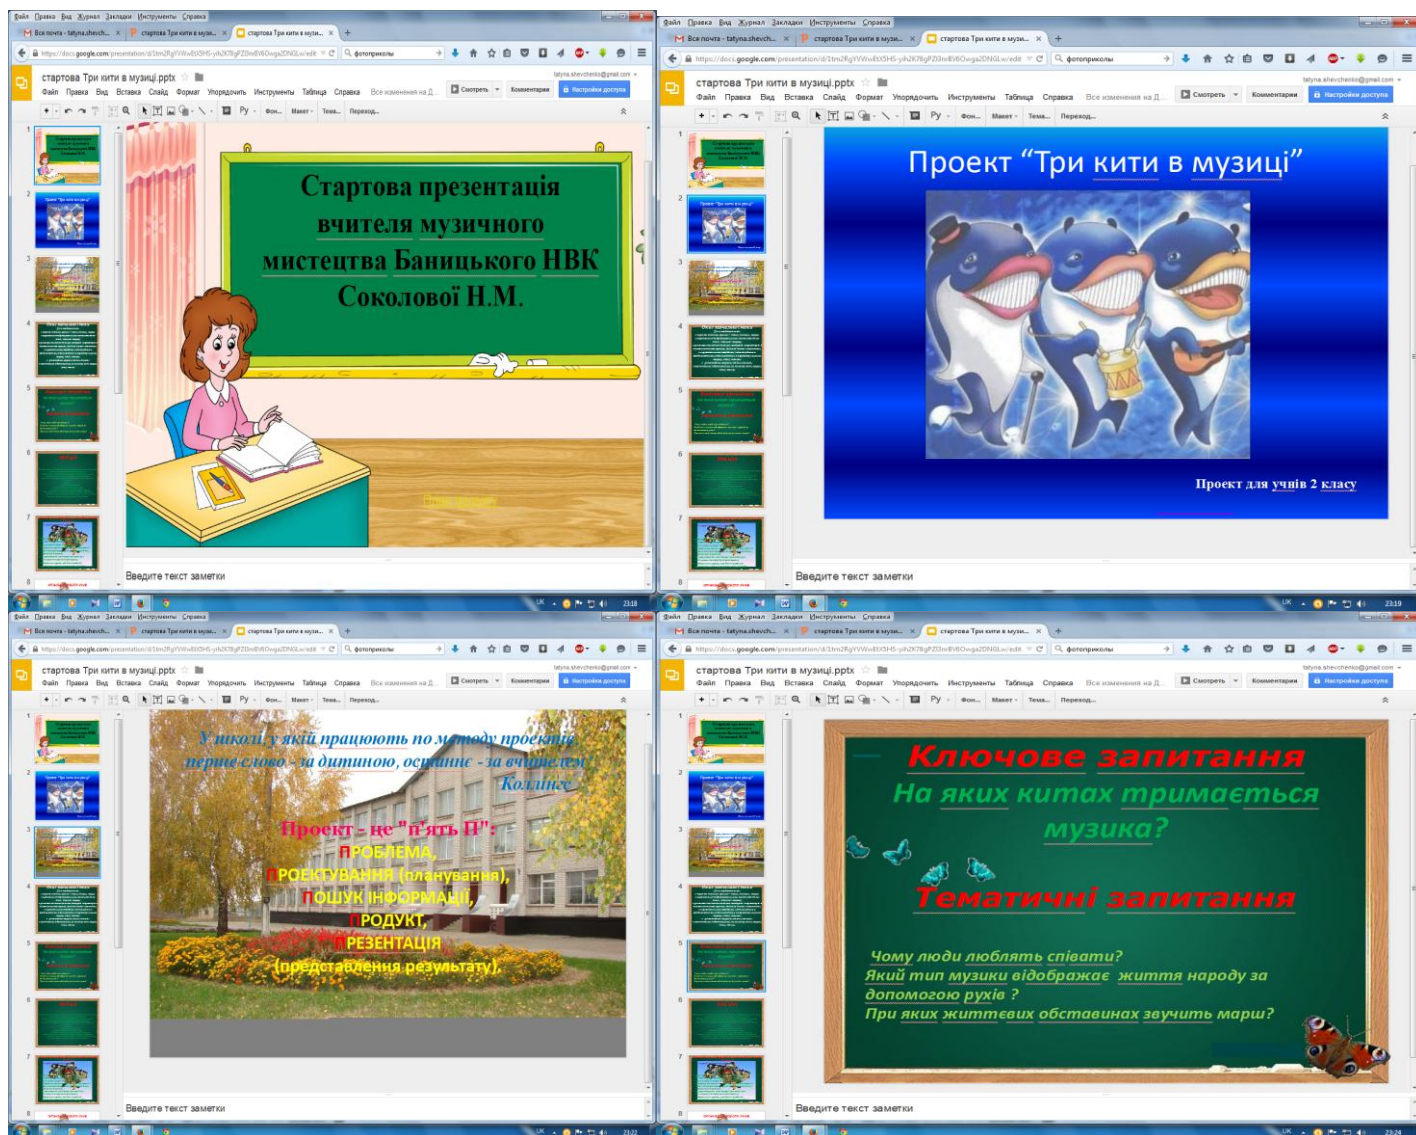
Файл Правка Вид Журнал Закладки Инструменты Справка

Вся почта - tatyna.shevch... стартова Три кити в музи... стартова Три кити в музи...

стартова Три кити в музиці.pptx

Файл Правка Вид Вставка Слайд Формат Упорядочить Инструменты Таблица Справка Все изменения на Д...

Смотреть Комментарии Настройки доступа

Стартова презентація вчителя музичного мистецтва Баницького НВК Соколової Н.М.

Введите текст заметки

Проект "Три кити в музиці"

Проект для учнів 2 класу

Введите текст заметки

У школі, у якій працюють по методу проектів перше слово - за дитиною, останнє - за вчителем Коллінгс

Проект - це "п'ять П":
ПРОБЛЕМА,
ПРОЕКТУВАННЯ (планування),
ПОШУК ІНФОРМАЦІЇ,
ПРОДУКТ,
ПРЕЗЕНТАЦІЯ
(представлення результату).

Введите текст заметки

Ключове запитання
На яких китах тримається музика?

Тематичні запитання

Чому люди люблять співати?
Який тип музики відображає життя народу за допомогою рухів ?
При яких життєвих обставинах звучить марш?

Введите текст заметки

23:18
23:19
23:22
23:24